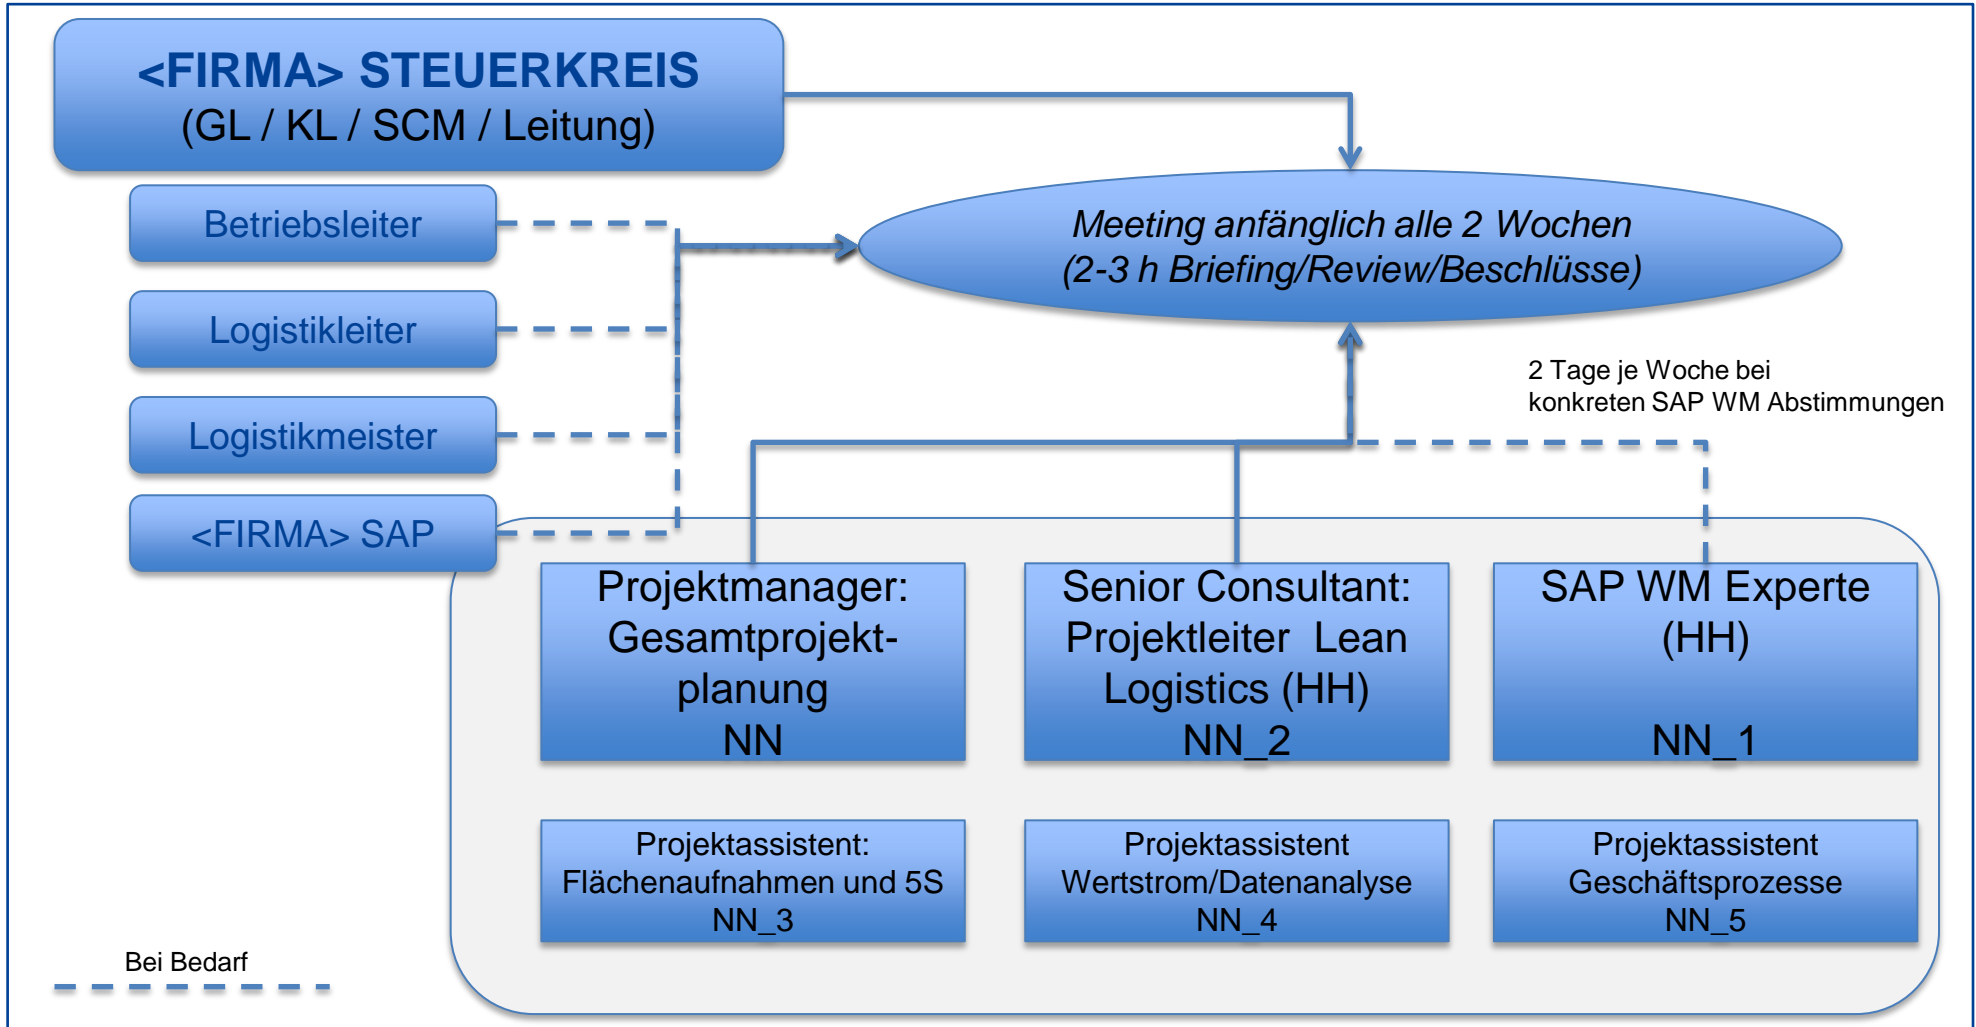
<FIRMA> STEUERKREIS
(GL / KL / SCM / Leitung)

Betriebsleiter

Logistikleiter

Logistikmeister

<FIRMA> SAP

Meeting anfänglich alle 2 Wochen
(2-3 h Briefing/Review/Beschlüsse)

2 Tage je Woche bei konkreten SAP WM Abstimmungen

Projektmanager: Gesamtprojektplanung
NN

Senior Consultant: Projektleiter Lean Logistics (HH)
NN_2

SAP WM Experte (HH)
NN_1

Projektassistent: Flächenaufnahmen und 5S
NN_3

Projektassistent Wertstrom/Datenanalyse
NN_4

Projektassistent Geschäftsprozesse
NN_5

Bei Bedarf